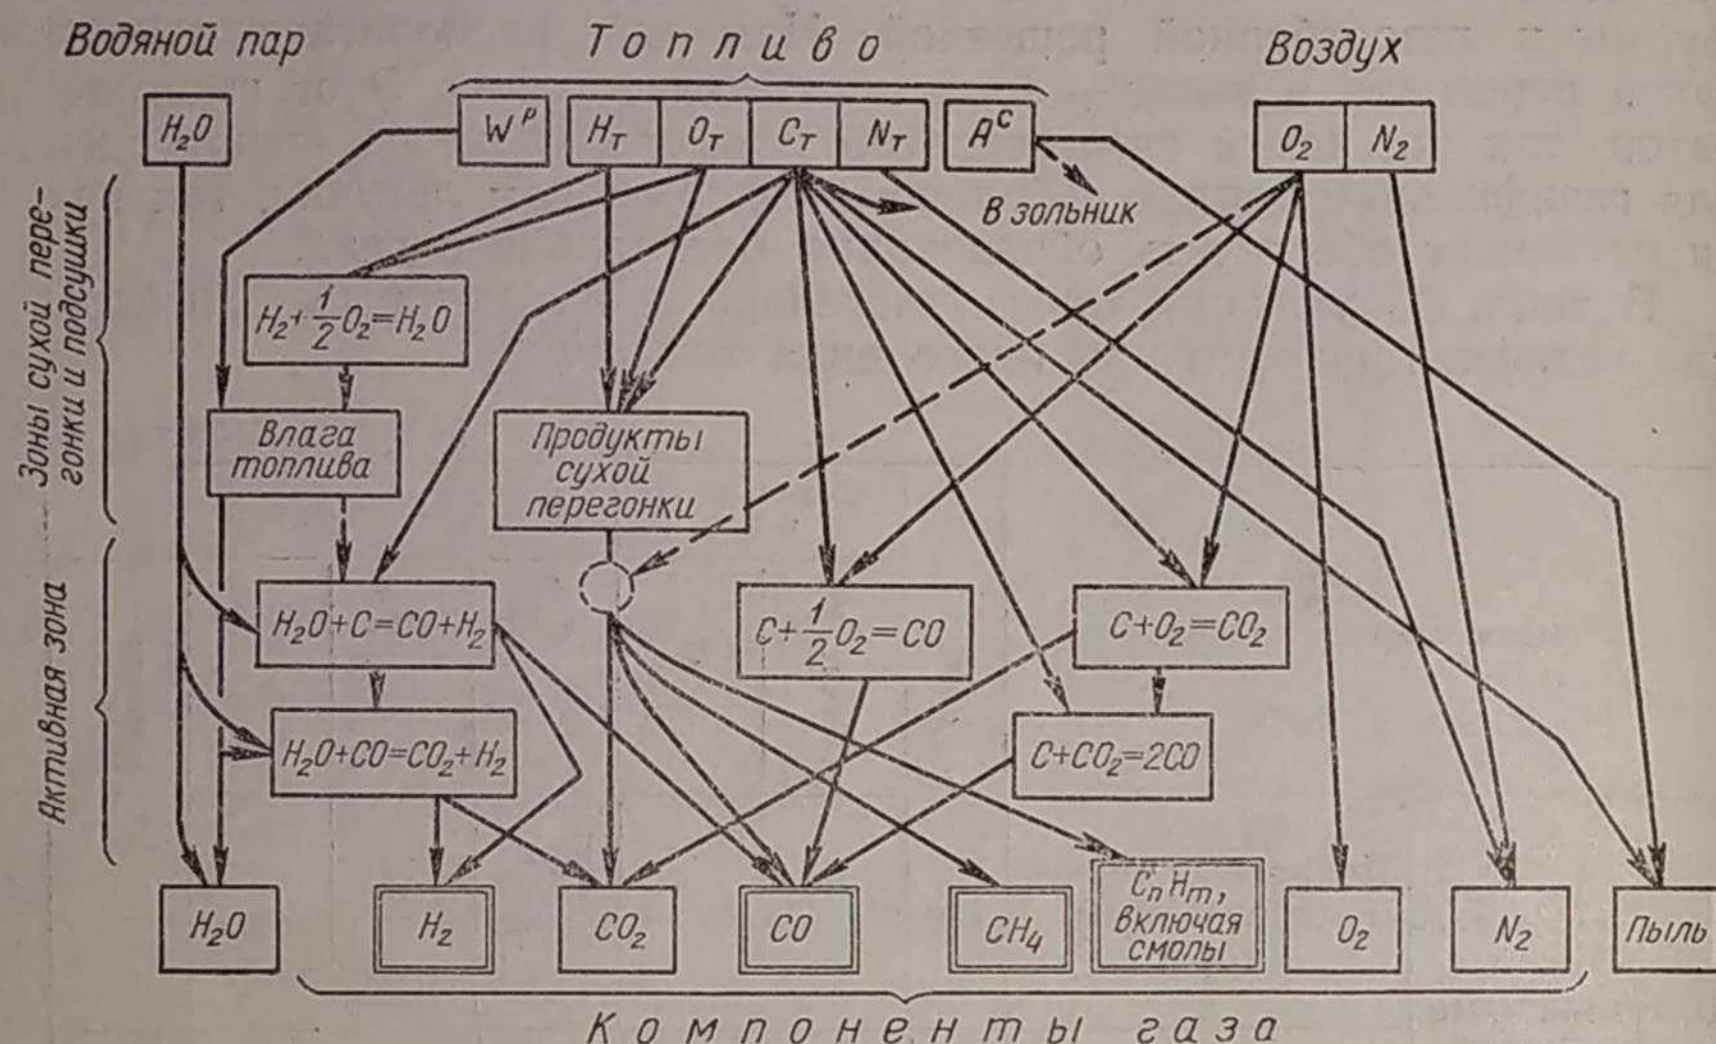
Водяной пар

Топливо

Воздух

$H_2O$

$W^р$

$H_т$

$O_т$

$C_т$

$N_т$

$A^c$

$O_2$

$N_2$

В зольник

Зоны сухой перегонки и подсушки

Активная зона

$H_2+\frac{1}{2}O_2=H_2O$

Влага топлива

Продукты сухой перегонки

$H_2O+C=CO+H_2$

$C+\frac{1}{2}O_2=CO$

$C+O_2=CO_2$

$H_2O+CO=CO_2+H_2$

$C+CO_2=2CO$

$H_2O$

$H_2$

$CO_2$

$CO$

$CH_4$

$C_nH_m$, включая смолы

$O_2$

$N_2$

Пыль

Компоненты газа